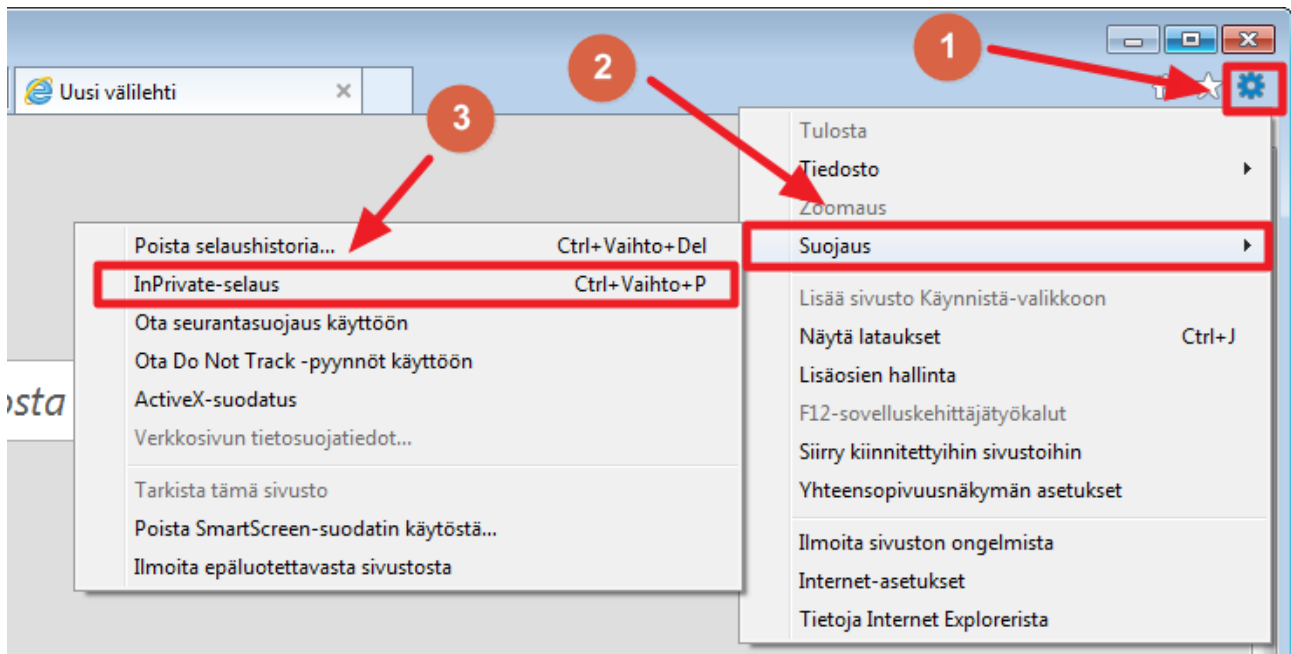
1
2
3
Uusi välilehti
Tulosta
Tiedosto
Zoomaus
Suojaus
Lisää sivusto Käynnistä-valikkoon
Näytä lataukset Ctrl+J
Lisäosien hallinta
F12-sovelluskehittäjätyökalut
Siirry kiinnitettyihin sivustoihin
Yhteensopivuusnäkymän asetukset
Ilmoita sivuston ongelmista
Internet-asetukset
Tietoja Internet Explorerista
Poista selaushistoria... Ctrl+Vaihto+Del
InPrivate-selaus Ctrl+Vaihto+P
Ota seurantasuojaus käyttöön
Ota Do Not Track -pyynnöt käyttöön
ActiveX-suodatus
Verkkosivun tietosuojatiedot...
Tarkista tämä sivusto
Poista SmartScreen-suodatin käytöstä...
Ilmoita epäluotettavasta sivustosta
osta